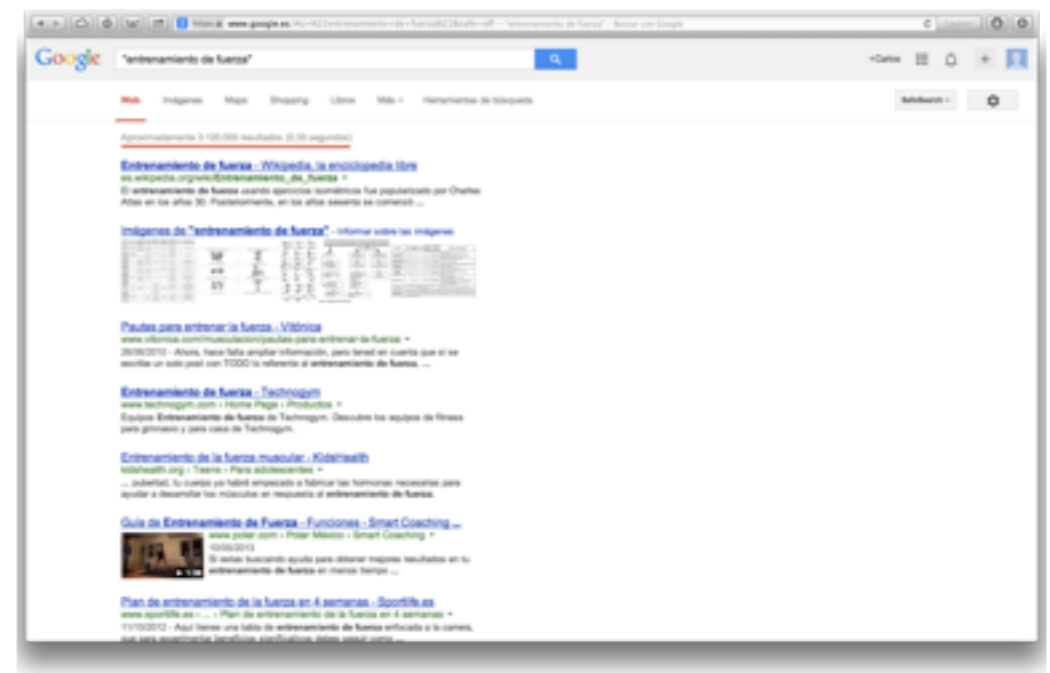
www.google.es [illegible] "entrenamiento de fuerza" - Buscar con Google

Google "entrenamiento de fuerza"

+Carlos

Web Imágenes Maps Shopping Libros Más Herramientas de búsqueda

SafeSearch

Aproximadamente 3.120.000 resultados (0,30 segundos)

Entrenamiento de fuerza - Wikipedia, la enciclopedia libre
es.wikipedia.org/wiki/Entrenamiento_de_fuerza
El entrenamiento de fuerza usando ejercicios isométricos fue popularizado por Charles Atlas en los años 30. Posteriormente, en los años sesenta se comenzó ...

Imágenes de "entrenamiento de fuerza" - Informar sobre las imágenes

Pautas para entrenar la fuerza - Vitónica
www.vitonica.com/musculacion/pautas-para-entrenar-la-fuerza
26/06/2010 - Ahora, hace falta ampliar información, pero tened en cuenta que si se escribe un solo post con TODO lo referente al entrenamiento de fuerza, ...

Entrenamiento de fuerza - Technogym
www.technogym.com › Home Page › Productos
Equipos Entrenamiento de fuerza de Technogym. Descubre los equipos de fitness para gimnasio y para casa de Technogym.

Entrenamiento de la fuerza muscular - KidsHealth
kidshealth.org › Teens › Para adolescentes
... pubertad, tu cuerpo ya habrá empezado a fabricar las hormonas necesarias para ayudar a desarrollar los músculos en respuesta al entrenamiento de fuerza.

Guía de Entrenamiento de Fuerza - Funciones - Smart Coaching ...
www.polar.com › Polar México › Smart Coaching
10/05/2013
Si estás buscando ayuda para obtener mejores resultados en tu entrenamiento de fuerza en menos tiempo ...

Plan de entrenamiento de la fuerza en 4 semanas - Sportlife.es
www.sportlife.es › ... › Plan de entrenamiento de la fuerza en 4 semanas
11/10/2012 - Aquí tienes una tabla de entrenamiento de fuerza enfocada a la carrera, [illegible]